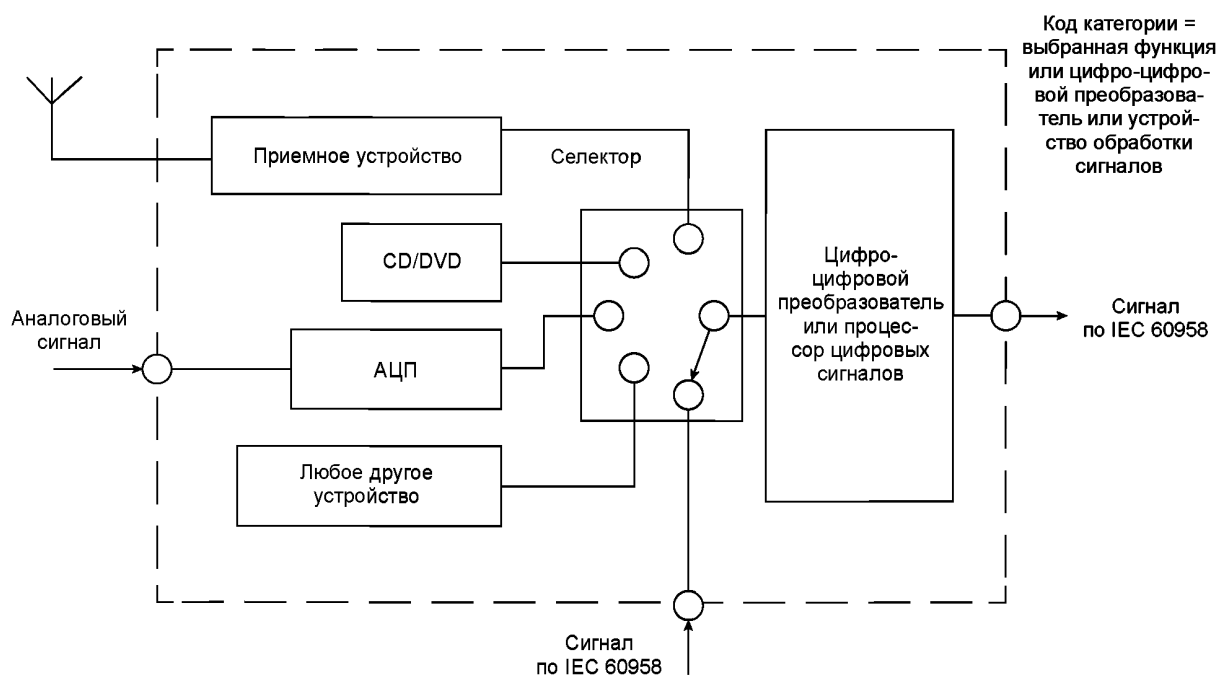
Код категории = выбранная функция или цифро-цифровой преобразователь или устройство обработки сигналов

Приемное устройство

Селектор

CD/DVD

Аналоговый сигнал

АЦП

Любое другое устройство

Цифро-цифровой преобразователь или процессор цифровых сигналов

Сигнал по IEC 60958

Сигнал по IEC 60958